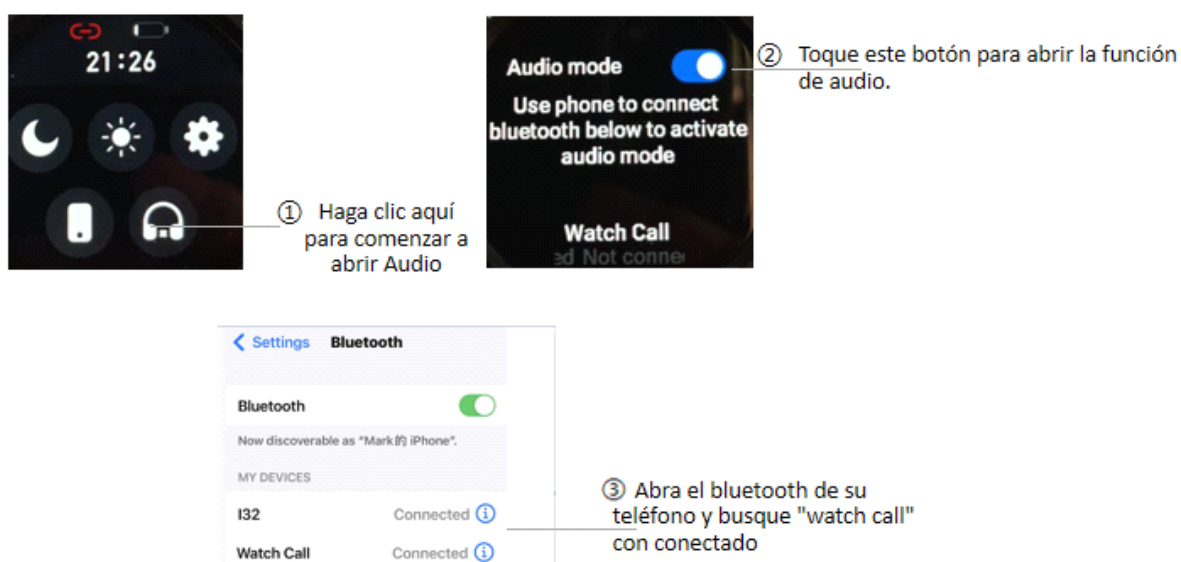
21:26

① Haga clic aquí para comenzar a abrir Audio

Audio mode

Use phone to connect bluetooth below to activate audio mode

Watch Call

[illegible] Not conne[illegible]

② Toque este botón para abrir la función de audio.

< Settings Bluetooth

Bluetooth

Now discoverable as "Mark的 iPhone".

MY DEVICES

I32 Connected ⓘ

Watch Call Connected ⓘ

③ Abra el bluetooth de su teléfono y busque "watch call" con conectado